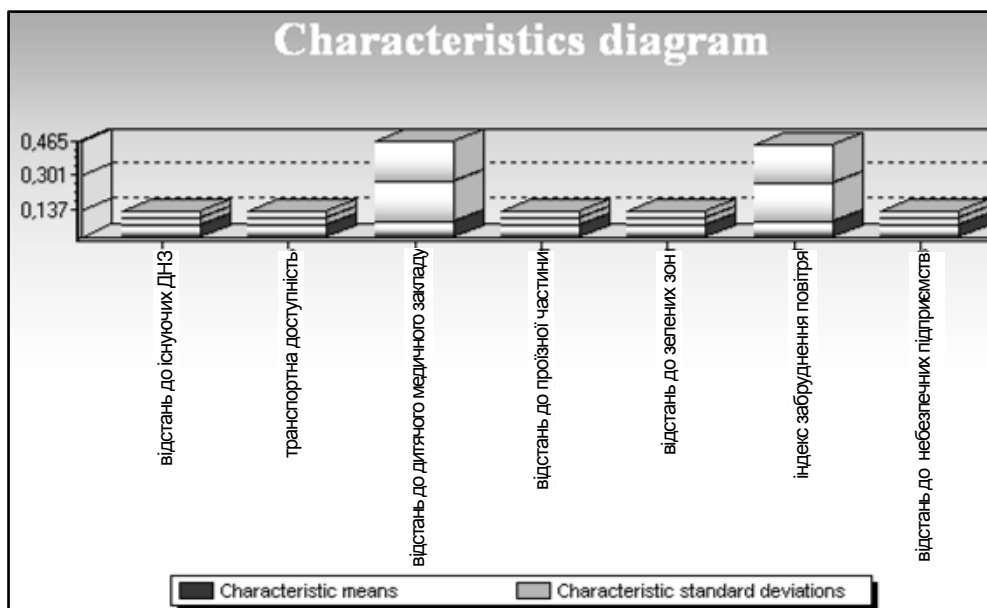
Characteristics diagram

0,465
0,301
0,137

відстань до існуючих ДНЗ
транспортна доступність
відстань до дитячого медичного закладу
відстань до проїзної частини
відстань до зелених зон
індекс забруднення повітря
відстань до небезпечних підприємств

Characteristic means
Characteristic standard deviations